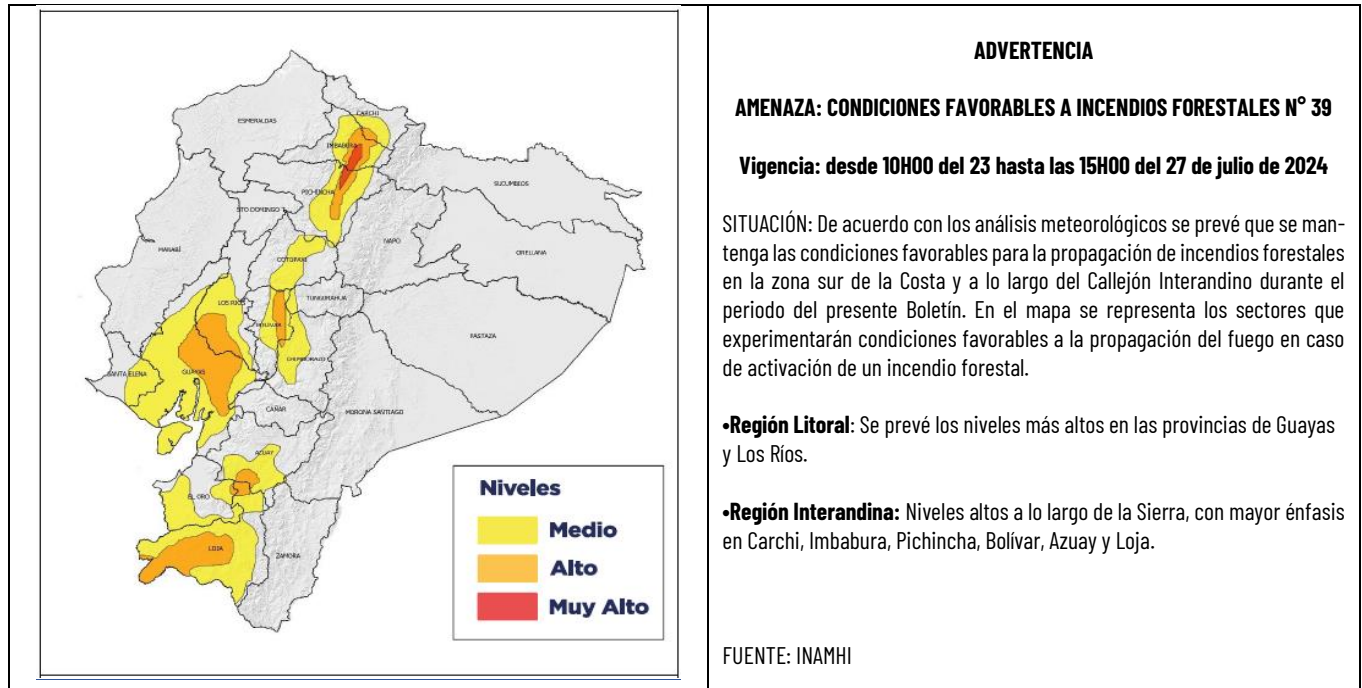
ESMERALDAS

CARCHI

IMBABURA

PICHINCHA

SUCUMBIOS

STO DOMINGO

NAPO

ORELLANA

MANABI

COTOPAXI

LOS RIOS

TUNGURAHUA

BOLIVAR

PASTAZA

CHIMBORAZO

SANTA ELENA

GUAYAS

CAÑAR

MORONA SANTIAGO

AZUAY

EL ORO

LOJA

ZAMORA

Niveles

Medio

Alto

Muy Alto

ADVERTENCIA

AMENAZA: CONDICIONES FAVORABLES A INCENDIOS FORESTALES N° 39

Vigencia: desde 10H00 del 23 hasta las 15H00 del 27 de julio de 2024

SITUACIÓN: De acuerdo con los análisis meteorológicos se prevé que se mantenga las condiciones favorables para la propagación de incendios forestales en la zona sur de la Costa y a lo largo del Callejón Interandino durante el periodo del presente Boletín. En el mapa se representa los sectores que experimentarán condiciones favorables a la propagación del fuego en caso de activación de un incendio forestal.

•Región Litoral: Se prevé los niveles más altos en las provincias de Guayas y Los Ríos.

•Región Interandina: Niveles altos a lo largo de la Sierra, con mayor énfasis en Carchi, Imbabura, Pichincha, Bolívar, Azuay y Loja.

FUENTE: INAMHI